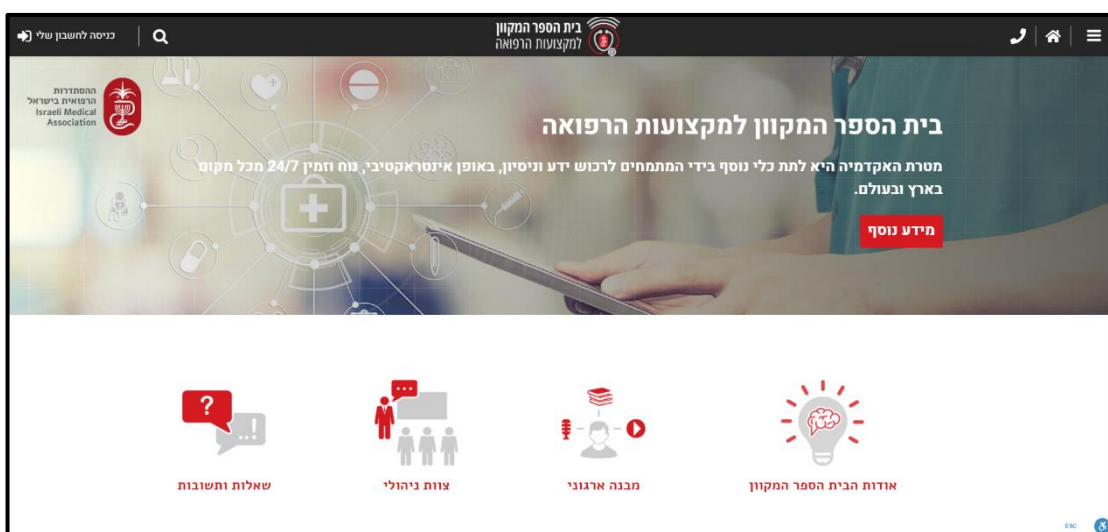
כניסה לחשבון שלי

בית הספר המקוון
למקצועות הרפואה

ההסתדרות
הרפואית בישראל
Israeli Medical
Association

בית הספר המקוון למקצועות הרפואה

מטרת האקדמיה היא לתת כלי נוסף בידי המתמחים לרכוש ידע וניסיון, באופן אינטראקטיבי, נוח וזמין 24/7 מכל מקום בארץ ובעולם.

מידע נוסף

?

...

שאלות ותשובות

צוות ניהולי

מבנה ארגוני

אודות הבית הספר המקוון

ESC